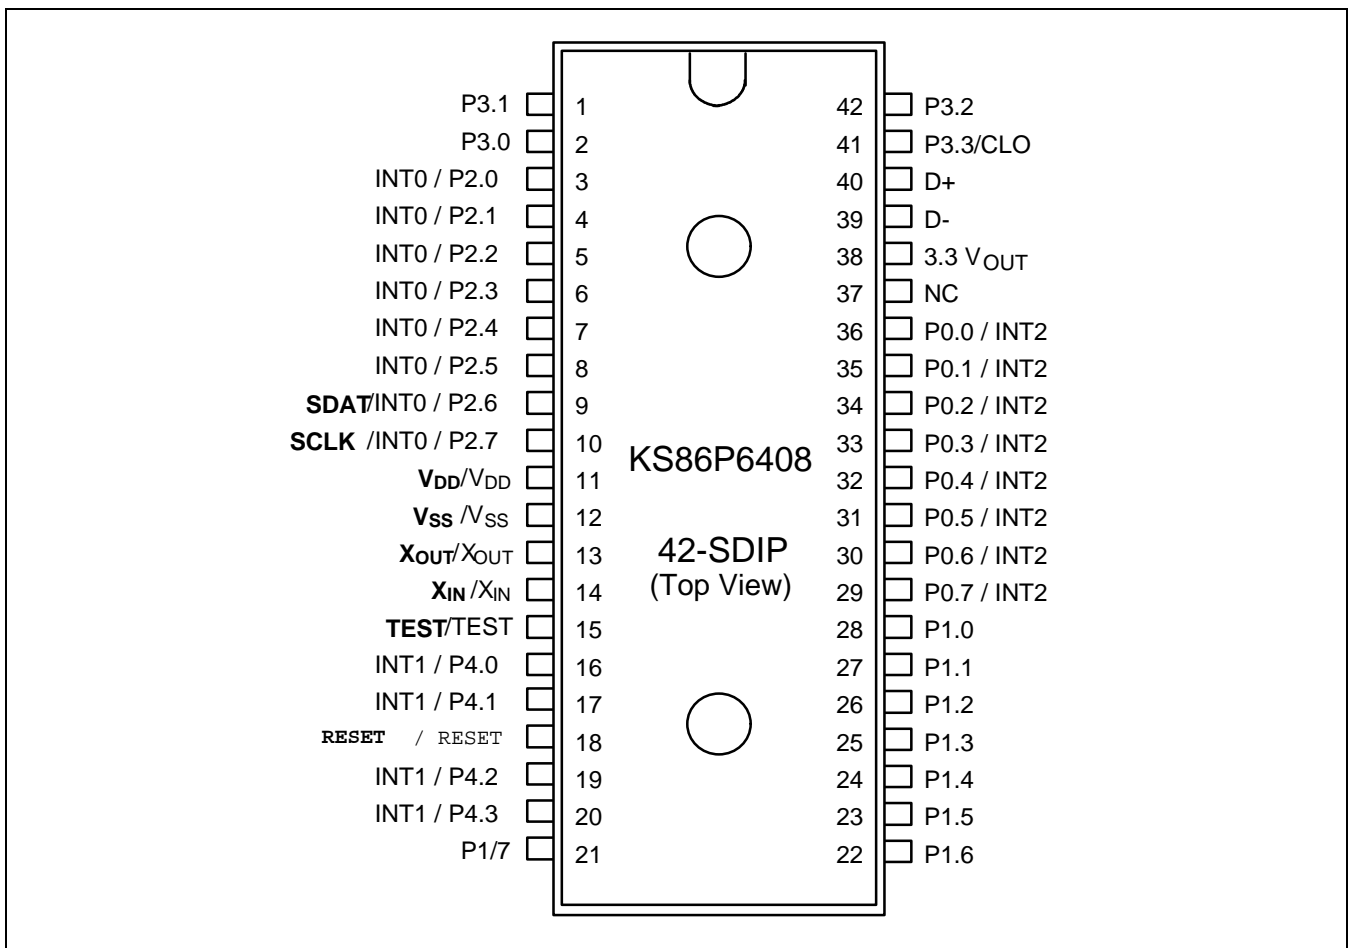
P3.1 1
P3.0 2
INT0 / P2.0 3
INT0 / P2.1 4
INT0 / P2.2 5
INT0 / P2.3 6
INT0 / P2.4 7
INT0 / P2.5 8
SDAT/INT0 / P2.6 9
SCLK /INT0 / P2.7 10
$V_{DD}$/$V_{DD}$ 11
$V_{SS}$ /$V_{SS}$ 12
$X_{OUT}$/$X_{OUT}$ 13
$X_{IN}$ /$X_{IN}$ 14
TEST/TEST 15
INT1 / P4.0 16
INT1 / P4.1 17
RESET / RESET 18
INT1 / P4.2 19
INT1 / P4.3 20
P1/7 21

42 P3.2
41 P3.3/CLO
40 D+
39 D-
38 3.3 $V_{OUT}$
37 NC
36 P0.0 / INT2
35 P0.1 / INT2
34 P0.2 / INT2
33 P0.3 / INT2
32 P0.4 / INT2
31 P0.5 / INT2
30 P0.6 / INT2
29 P0.7 / INT2
28 P1.0
27 P1.1
26 P1.2
25 P1.3
24 P1.4
23 P1.5
22 P1.6

KS86P6408

42-SDIP
(Top View)